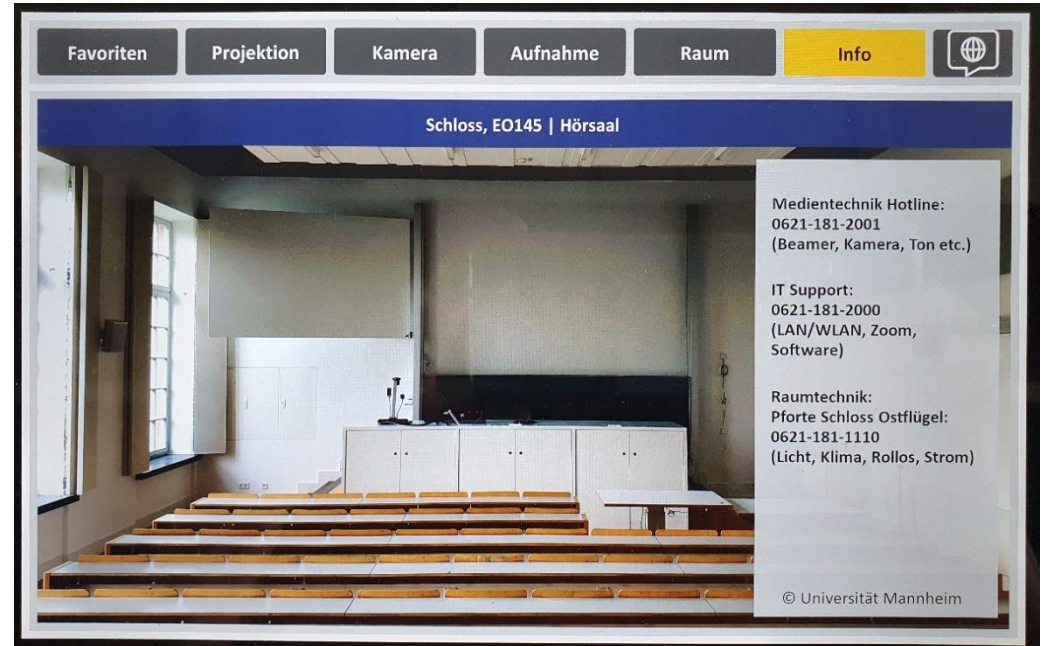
Favoriten Projektion Kamera Aufnahme Raum Info

Schloss, EO145 | Hörsaal

Medientechnik Hotline:
0621-181-2001
(Beamer, Kamera, Ton etc.)

IT Support:
0621-181-2000
(LAN/WLAN, Zoom, Software)

Raumtechnik:
Pforte Schloss Ostflügel:
0621-181-1110
(Licht, Klima, Rollos, Strom)

© Universität Mannheim